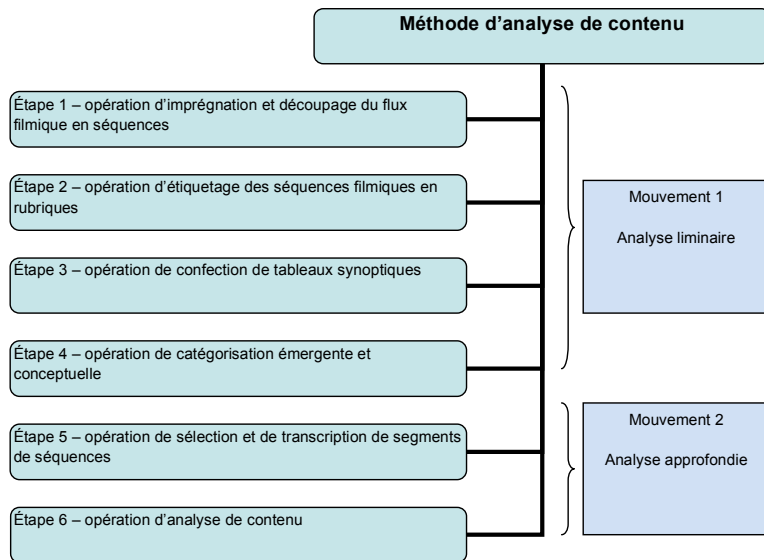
Méthode d’analyse de contenu

Étape 1 – opération d’imprégnation et découpage du flux filmique en séquences

Étape 2 – opération d’étiquetage des séquences filmiques en rubriques

Étape 3 – opération de confection de tableaux synoptiques

Étape 4 – opération de catégorisation émergente et conceptuelle

Étape 5 – opération de sélection et de transcription de segments de séquences

Étape 6 – opération d’analyse de contenu

Mouvement 1

Analyse liminaire

Mouvement 2

Analyse approfondie